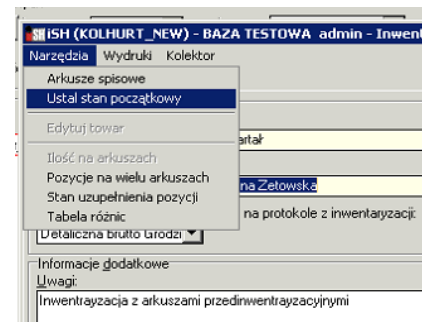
iSH (KOLHURT_NEW) - BAZA TESTOWA admin - Inwent

Narzędzia Wydruki Kolektor

Arkusze spisowe
Ustal stan początkowy
Edytuj towar
Ilość na arkuszach
Pozycje na wielu arkuszach
Stan uzupełnienia pozycji
Tabela różnic

artał

na Zetowska

na protokole z inwentaryzacji:

Detaliczna brutto Grodzi

Informacje dodatkowe
Uwagi:
Inwentrayzacja z arkuszami przedinwentrayzacyjnymi